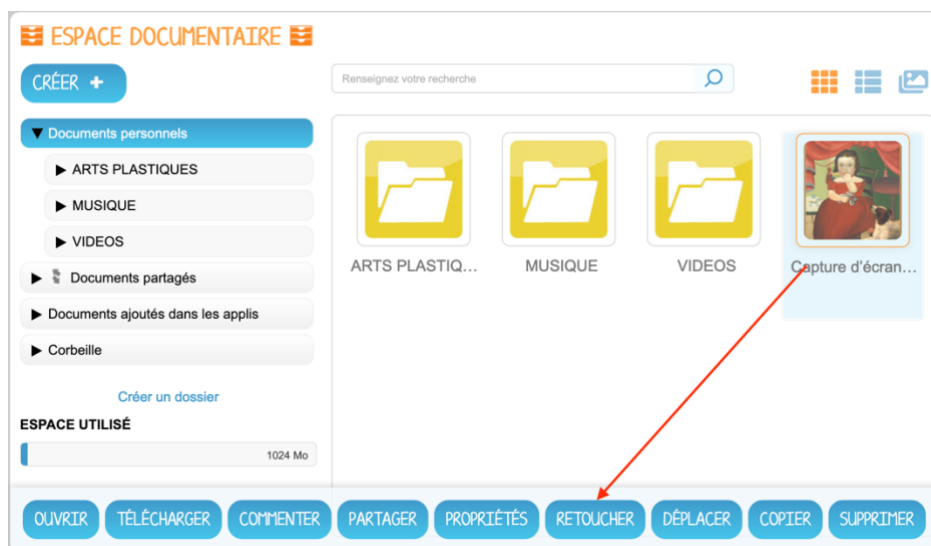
ESPACE DOCUMENTAIRE

CRÉER +

Renseignez votre recherche

▼ Documents personnels
▶ ARTS PLASTIQUES
▶ MUSIQUE
▶ VIDEOS
▶ Documents partagés
▶ Documents ajoutés dans les applis
▶ Corbeille

Créer un dossier

ESPACE UTILISÉ

1024 Mo

ARTS PLASTIQ...
MUSIQUE
VIDEOS
Capture d'écran...

OUVRIR
TÉLÉCHARGER
COMMENTER
PARTAGER
PROPRIÉTÉS
RETOUCHER
DÉPLACER
COPIER
SUPPRIMER